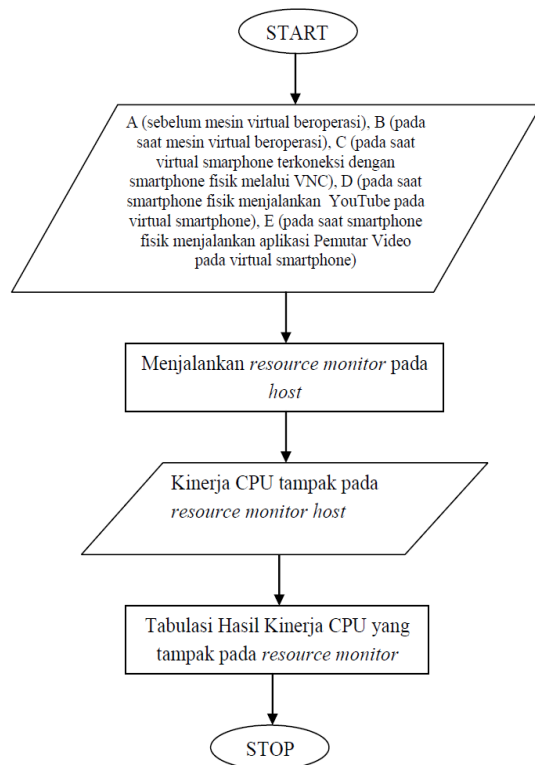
START

A (sebelum mesin virtual beroperasi), B (pada saat mesin virtual beroperasi), C (pada saat virtual smarphone terkoneksi dengan smartphone fisik melalui VNC), D (pada saat smartphone fisik menjalankan YouTube pada virtual smartphone), E (pada saat smartphone fisik menjalankan aplikasi Pemutar Video pada virtual smartphone)

Menjalankan *resource monitor* pada *host*

Kinerja CPU tampak pada *resource monitor host*

Tabulasi Hasil Kinerja CPU yang tampak pada *resource monitor*

STOP